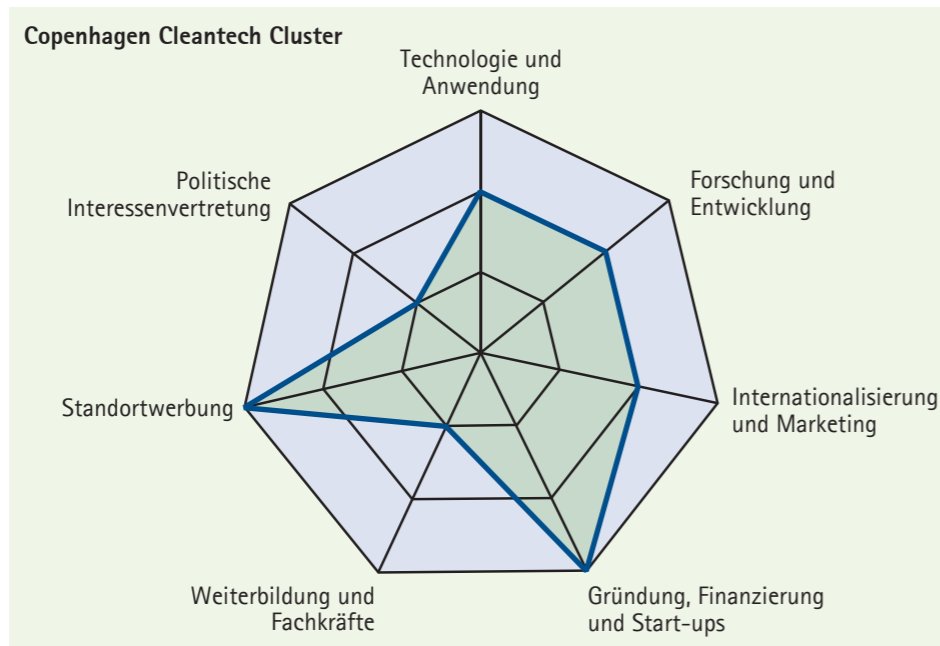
Copenhagen Cleantech Cluster

Technologie und Anwendung

Forschung und Entwicklung

Internationalisierung und Marketing

Gründung, Finanzierung und Start-ups

Weiterbildung und Fachkräfte

Standortwerbung

Politische Interessenvertretung